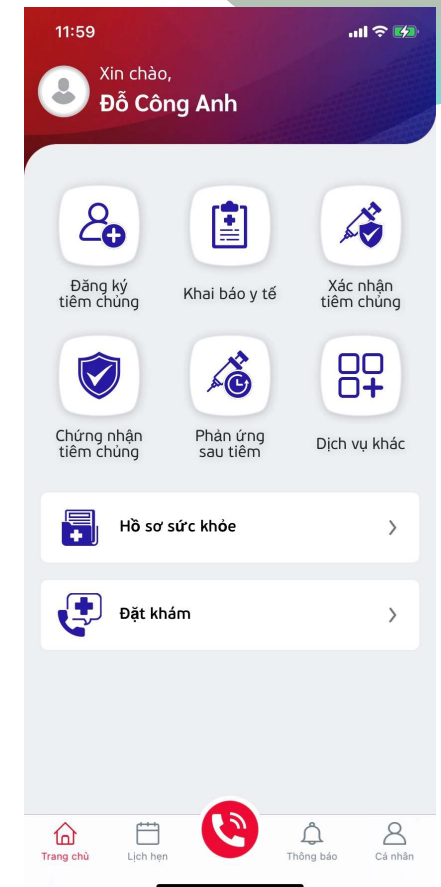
11:59

Xin chào,
Đỗ Công Anh

Đăng ký tiêm chủng

Khai báo y tế

Xác nhận tiêm chủng

Chứng nhận tiêm chủng

Phản ứng sau tiêm

Dịch vụ khác

Hồ sơ sức khỏe

Đặt khám

Trang chủ
Lịch hẹn
Thông báo
Cá nhân